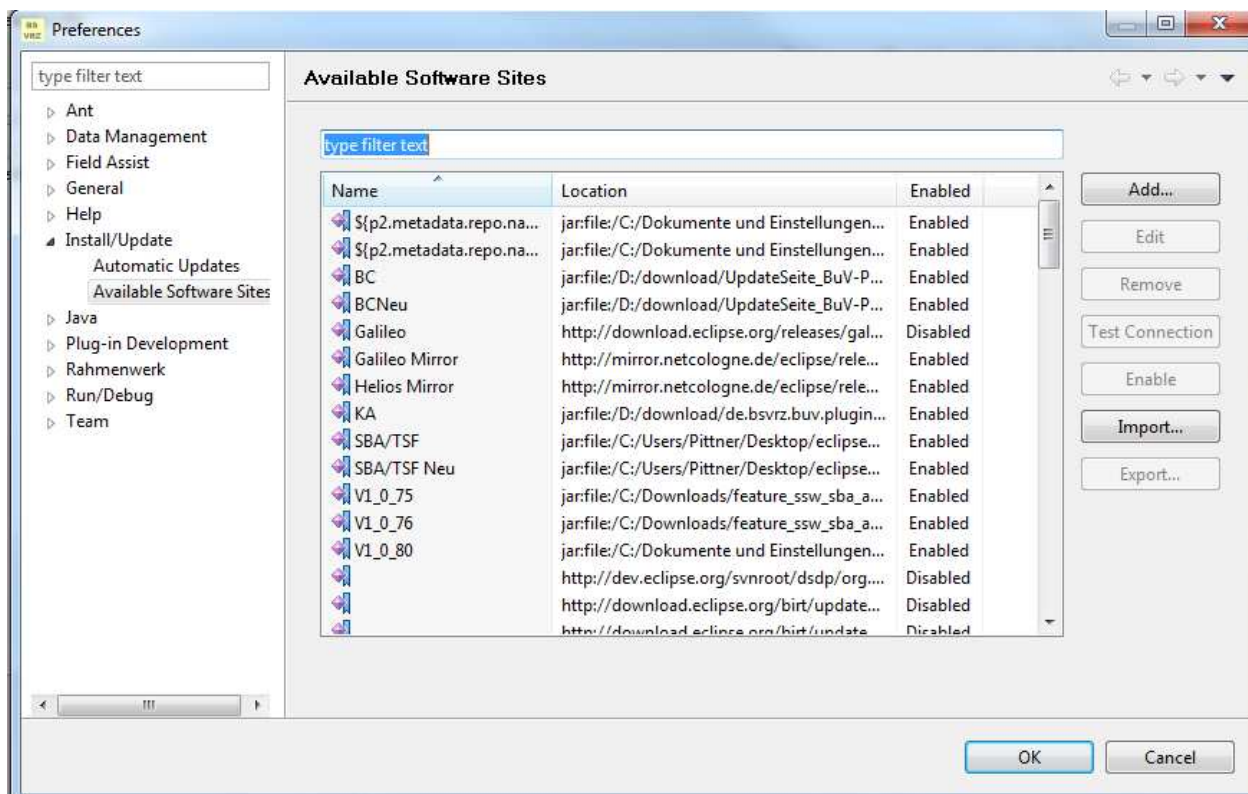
Preferences

type filter text

Ant
Data Management
Field Assist
General
Help
Install/Update
Automatic Updates
Available Software Sites
Java
Plug-in Development
Rahmenwerk
Run/Debug
Team

Available Software Sites

type filter text

| Name | Location | Enabled |
|---|---|---|
| ${p2.metadata.repo.na... | jar:file:/C:/Dokumente und Einstellungen... | Enabled |
| ${p2.metadata.repo.na... | jar:file:/C:/Dokumente und Einstellungen... | Enabled |
| BC | jar:file:/D:/download/UpdateSeite_BuV-P... | Enabled |
| BCNeu | jar:file:/D:/download/UpdateSeite_BuV-P... | Enabled |
| Galileo | http://download.eclipse.org/releases/gal... | Disabled |
| Galileo Mirror | http://mirror.netcologne.de/eclipse/rele... | Enabled |
| Helios Mirror | http://mirror.netcologne.de/eclipse/rele... | Enabled |
| KA | jar:file:/D:/download/de.bsvrz.buv.plugin... | Enabled |
| SBA/TSF | jar:file:/C:/Users/Pittner/Desktop/eclipse... | Enabled |
| SBA/TSF Neu | jar:file:/C:/Users/Pittner/Desktop/eclipse... | Enabled |
| V1_0_75 | jar:file:/C:/Downloads/feature_ssw_sba_a... | Enabled |
| V1_0_76 | jar:file:/C:/Downloads/feature_ssw_sba_a... | Enabled |
| V1_0_80 | jar:file:/C:/Dokumente und Einstellungen... | Enabled |
| | http://dev.eclipse.org/svnroot/dsdp/org.... | Disabled |
| | http://download.eclipse.org/birt/update... | Disabled |
| | http://download.eclipse.org/birt/update... | Disabled |

Add...
Edit
Remove
Test Connection
Enable
Import...
Export...

OK
Cancel